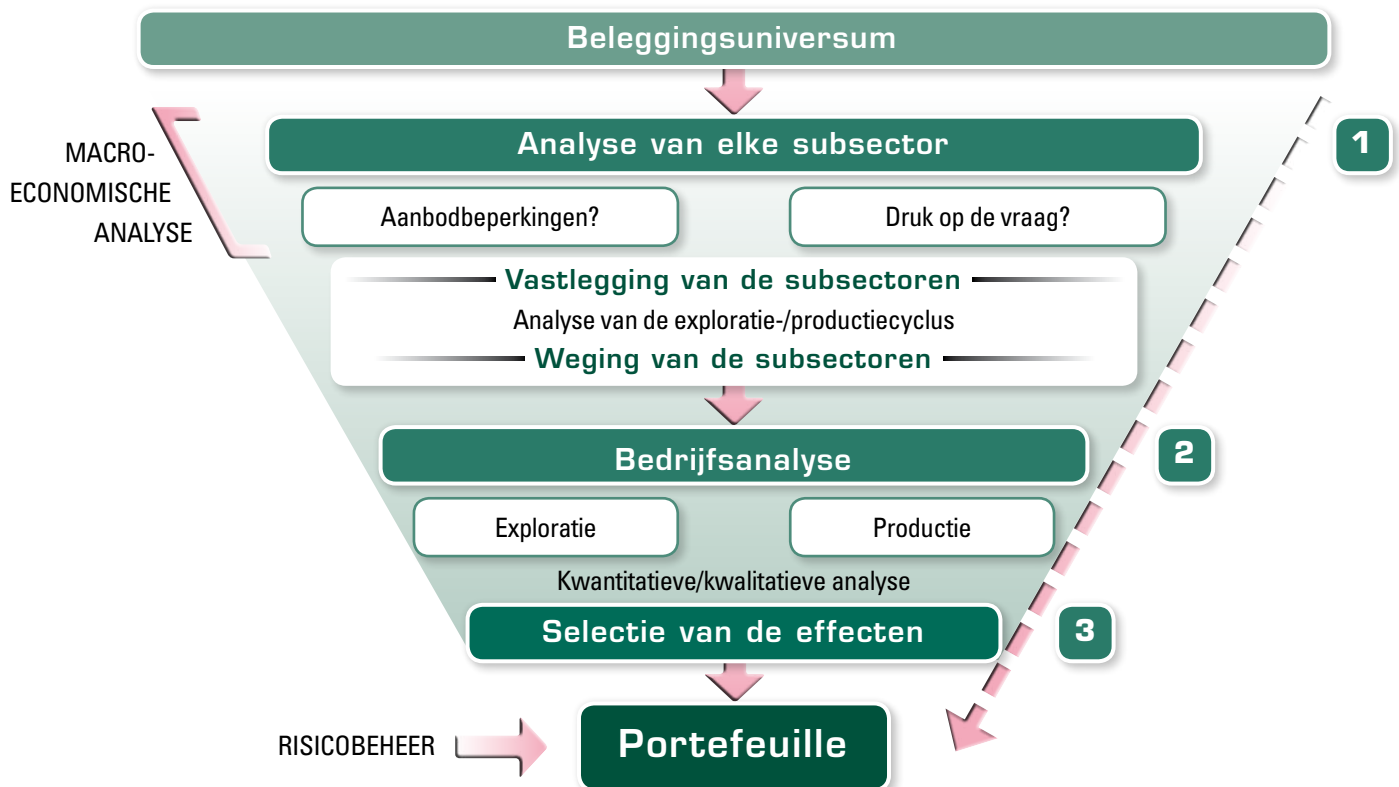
Beleggingsuniversum

MACRO-ECONOMISCHE ANALYSE

Analyse van elke subsector

1

Aanbodbeperkingen?

Druk op de vraag?

Vastlegging van de subsectoren

Analyse van de exploratie-/productiecyclus

Weging van de subsectoren

Bedrijfsanalyse

2

Exploratie

Productie

Kwantitatieve/kwalitatieve analyse

Selectie van de effecten

3

RISICOBEHEER

Portefeuille